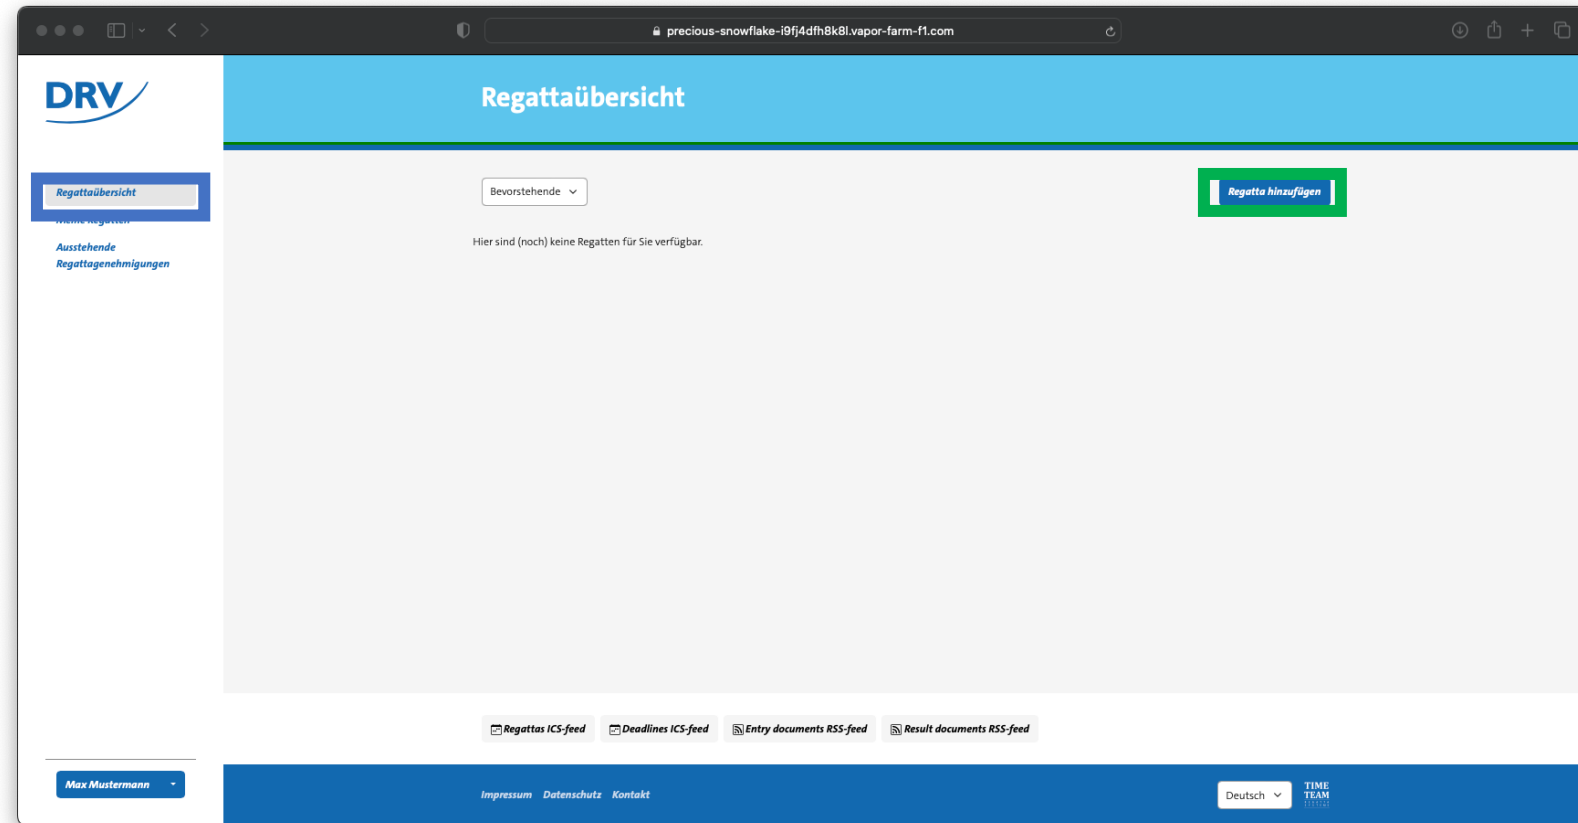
precious-snowflake-i9fj4dfh8k8l.vapor-farm-f1.com

DRV

Regattaübersicht

Regattaübersicht
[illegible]

Ausstehende Regattagenehmigungen

Bevorstehende

Regatta hinzufügen

Hier sind (noch) keine Regatten für Sie verfügbar.

Regattas ICS-feed
Deadlines ICS-feed
Entry documents RSS-feed
Result documents RSS-feed

Max Mustermann

Impressum Datenschutz Kontakt

Deutsch

TIME TEAM